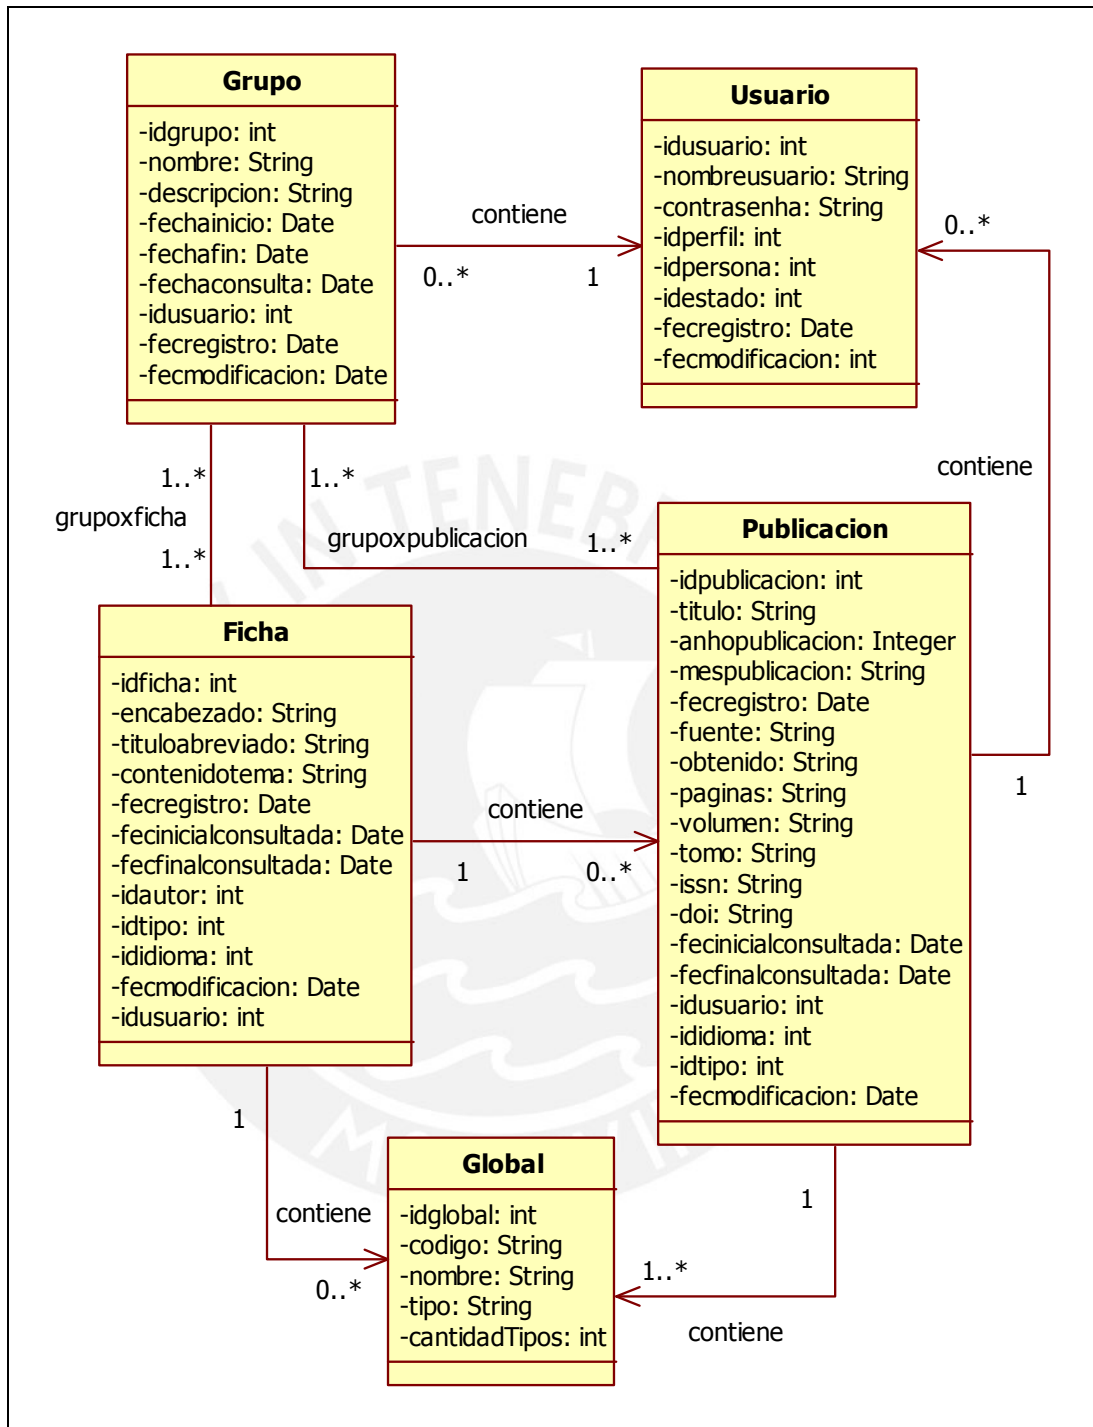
Grupo
-idgrupo: int
-nombre: String
-descripcion: String
-fechainicio: Date
-fechafin: Date
-fechaconsulta: Date
-idusuario: int
-fecregistro: Date
-fecmodificacion: Date

contiene
0..*
1

Usuario
-idusuario: int
-nombreusuario: String
-contrasenha: String
-idperfil: int
-idpersona: int
-idestado: int
-fecregistro: Date
-fecmodificacion: int

0..*
contiene

1..*
grupoxficha
1..*
1..*
grupoxpublicacion
1..*

Publicacion
-idpublicacion: int
-titulo: String
-anhopublicacion: Integer
-mespublicacion: String
-fecregistro: Date
-fuente: String
-obtenido: String
-paginas: String
-volumen: String
-tomo: String
-issn: String
-doi: String
-fecinicialconsultada: Date
-fecfinalconsultada: Date
-idusuario: int
-ididioma: int
-idtipo: int
-fecmodificacion: Date

1

Ficha
-idficha: int
-encabezado: String
-tituloabreviado: String
-contenidotema: String
-fecregistro: Date
-fecinicialconsultada: Date
-fecfinalconsultada: Date
-idautor: int
-idtipo: int
-ididioma: int
-fecmodificacion: Date
-idusuario: int

contiene
1
0..*

1
contiene
0..*

Global
-idglobal: int
-codigo: String
-nombre: String
-tipo: String
-cantidadTipos: int

1
1..*
contiene